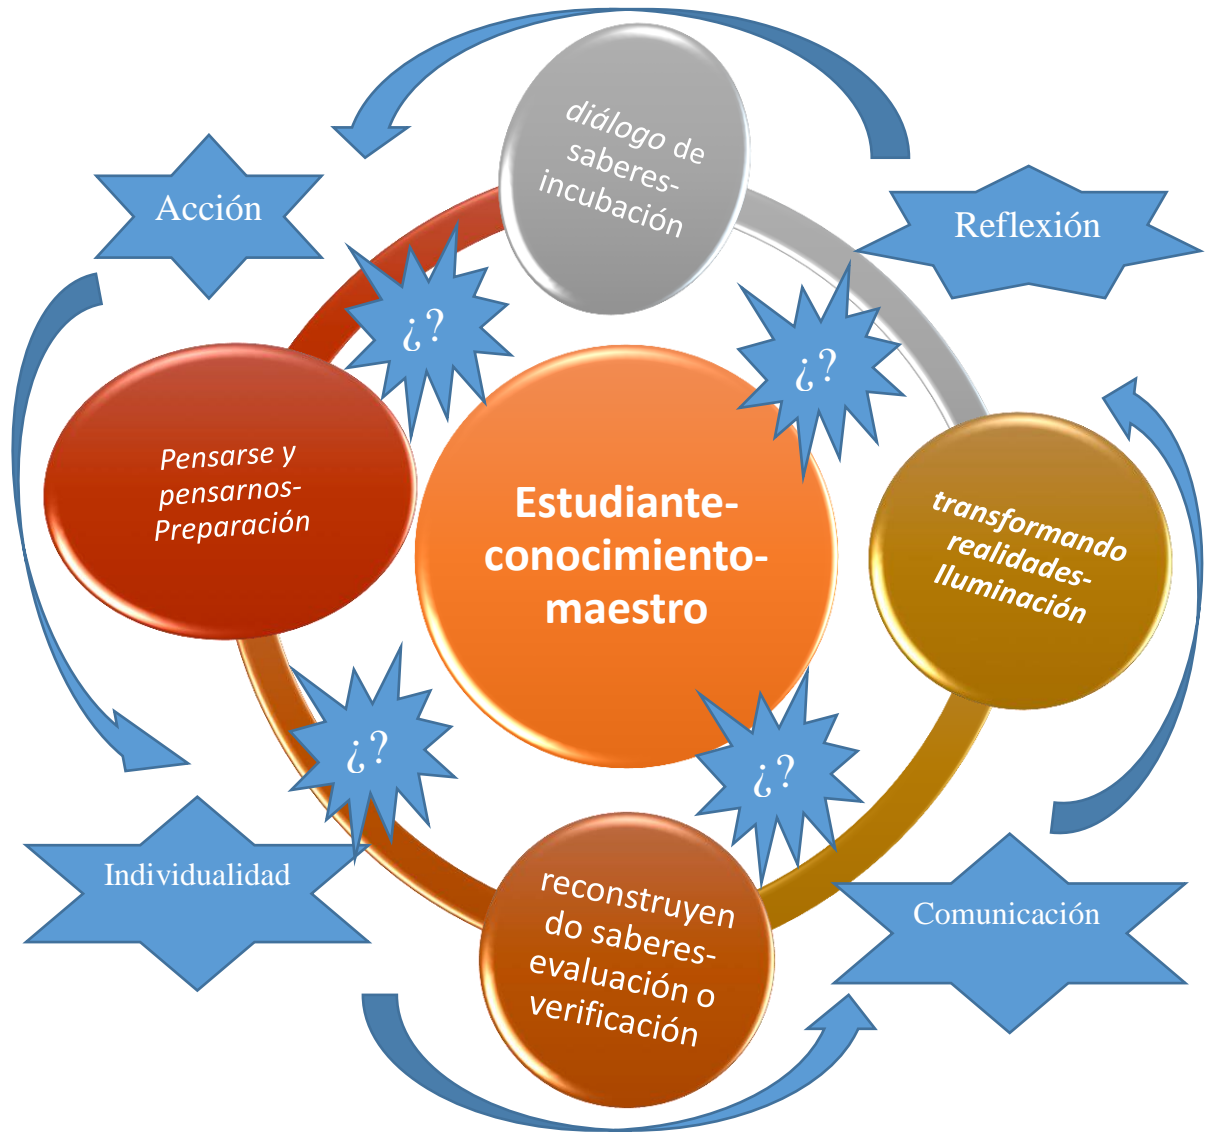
Acción

diálogo de saberes-incubación

Reflexión

¿?

¿?

Pensarse y pensarnos-Preparación

Estudiante-conocimiento-maestro

transformando realidades-Iluminación

¿?

¿?

Individualidad

reconstruyendo saberes-evaluación o verificación

Comunicación